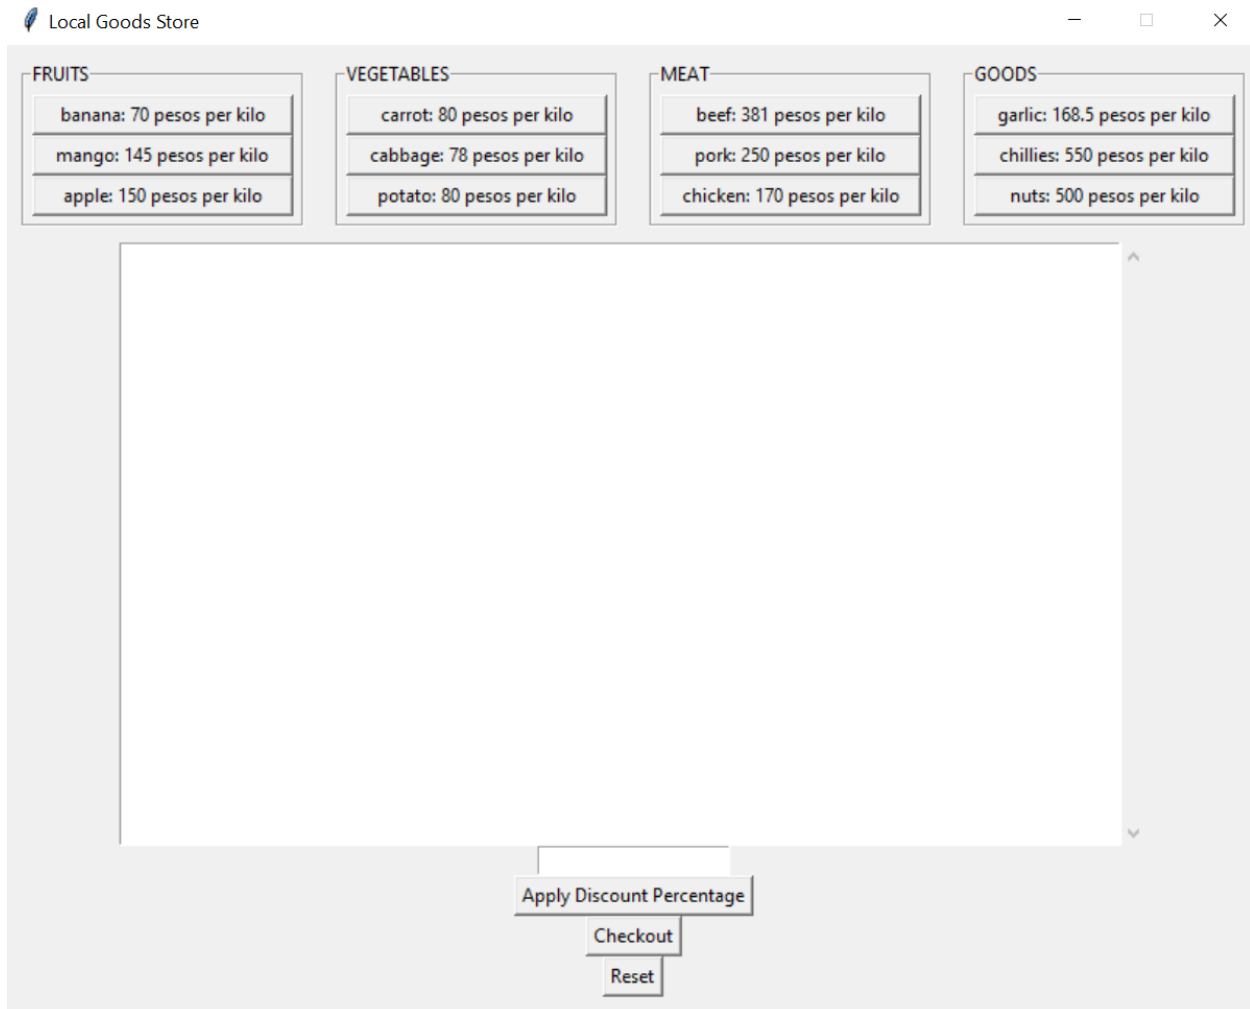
Local Goods Store

FRUITS
banana: 70 pesos per kilo
mango: 145 pesos per kilo
apple: 150 pesos per kilo

VEGETABLES
carrot: 80 pesos per kilo
cabbage: 78 pesos per kilo
potato: 80 pesos per kilo

MEAT
beef: 381 pesos per kilo
pork: 250 pesos per kilo
chicken: 170 pesos per kilo

GOODS
garlic: 168.5 pesos per kilo
chillies: 550 pesos per kilo
nuts: 500 pesos per kilo

Apply Discount Percentage
Checkout
Reset